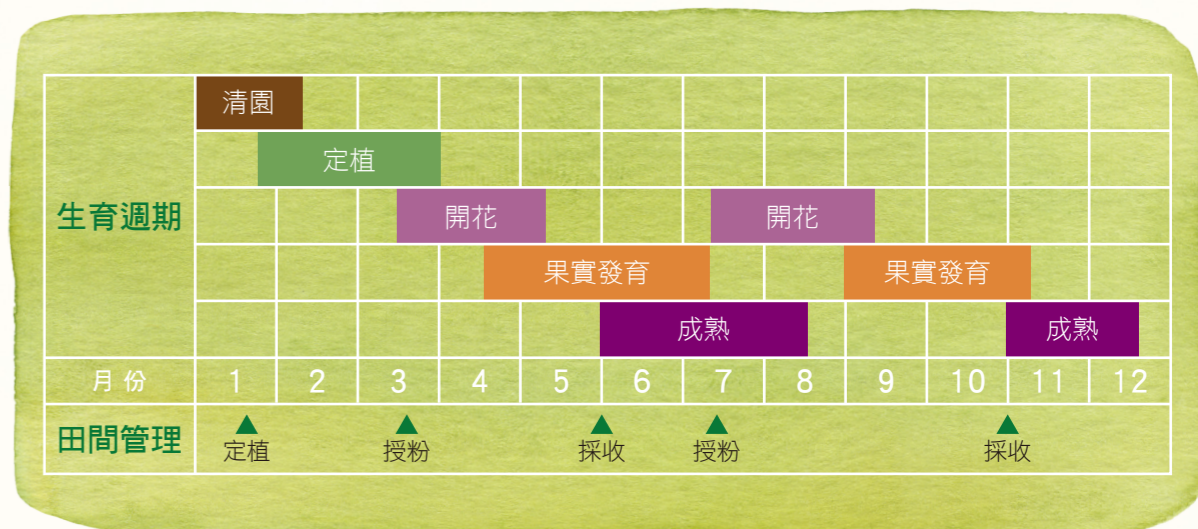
| | | | | | | | | | | | | |
|---|---|---|---|---|---|---|---|---|---|---|---|---|
| 生育週期 | 清園 | | | | | | | | | | | |
| | | 定植 | | | | | | | | | | |
| | | | 開花 | | | | 開花 | | | | | |
| | | | | 果實發育 | | | | | 果實發育 | | | |
| | | | | | | 成熟 | | | | | 成熟 | |
| 月 份 | 1 | 2 | 3 | 4 | 5 | 6 | 7 | 8 | 9 | 10 | 11 | 12 |
| 田間管理 | 定植 | | 授粉 | | | 採收 | 授粉 | | | | 採收 | |